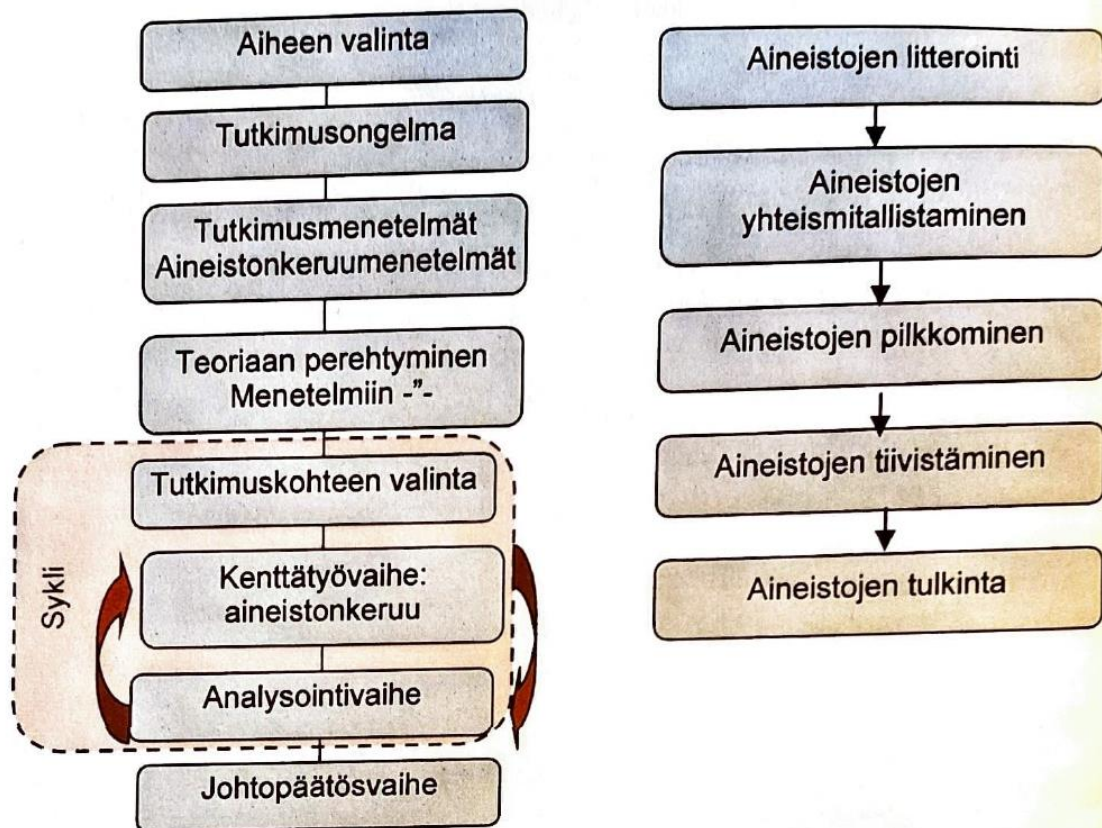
Aiheen valinta

Tutkimusongelma

Tutkimusmenetelmät
Aineistonkeruumenetelmät

Teoriaan perehtyminen
Menetelmiin -"-

Sykli

Tutkimuskohteen valinta

Kenttätyövaihe:
aineistonkeruu

Analysointivaihe

Johtopäätösvaihe

Aineistojen litterointi

Aineistojen
yhteismitallistaminen

Aineistojen pilkkominen

Aineistojen tiivistäminen

Aineistojen tulkinta